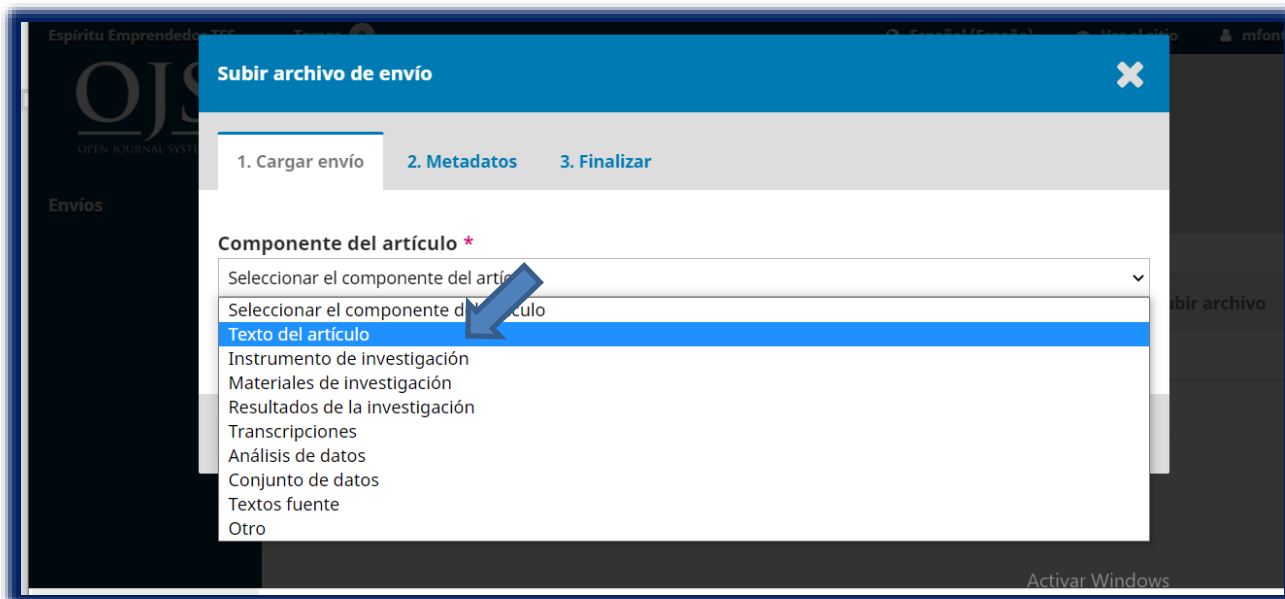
Espíritu Emprendedor TES

OJS
OPEN JOURNAL SYSTEMS

Envíos

Subir archivo de envío

1. Cargar envío
2. Metadatos
3. Finalizar

Componente del artículo *

Seleccionar el componente del artí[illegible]

Seleccionar el componente d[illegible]culo
Texto del artículo
Instrumento de investigación
Materiales de investigación
Resultados de la investigación
Transcripciones
Análisis de datos
Conjunto de datos
Textos fuente
Otro

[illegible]bir archivo

Activar Windows